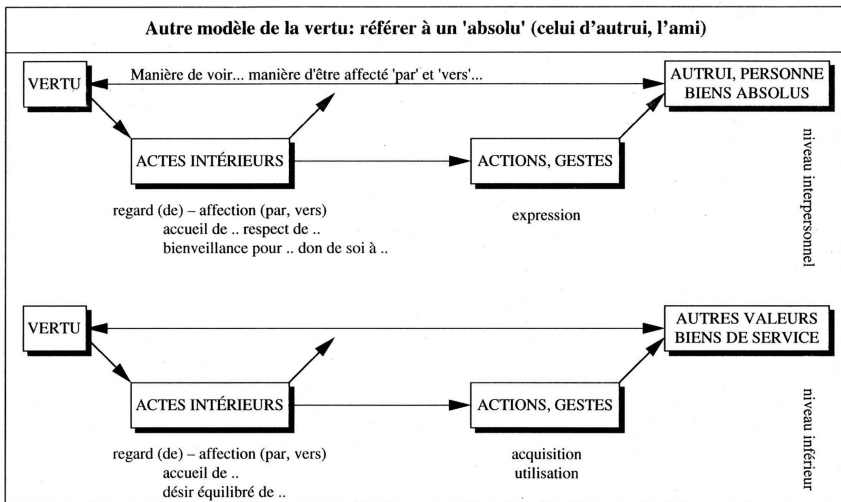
Autre modèle de la vertu: référer à un 'absolu' (celui d'autrui, l'ami)

VERTU

Manière de voir... manière d'être affecté 'par' et 'vers'...

AUTRUI, PERSONNE
BIENS ABSOLUS

ACTES INTÉRIEURS

ACTIONS, GESTES

niveau interpersonnel

regard (de) – affection (par, vers)
accueil de .. respect de ..
bienveillance pour .. don de soi à ..

expression

VERTU

AUTRES VALEURS
BIENS DE SERVICE

ACTES INTÉRIEURS

ACTIONS, GESTES

niveau inférieur

regard (de) – affection (par, vers)
accueil de ..
désir équilibré de ..

acquisition
utilisation